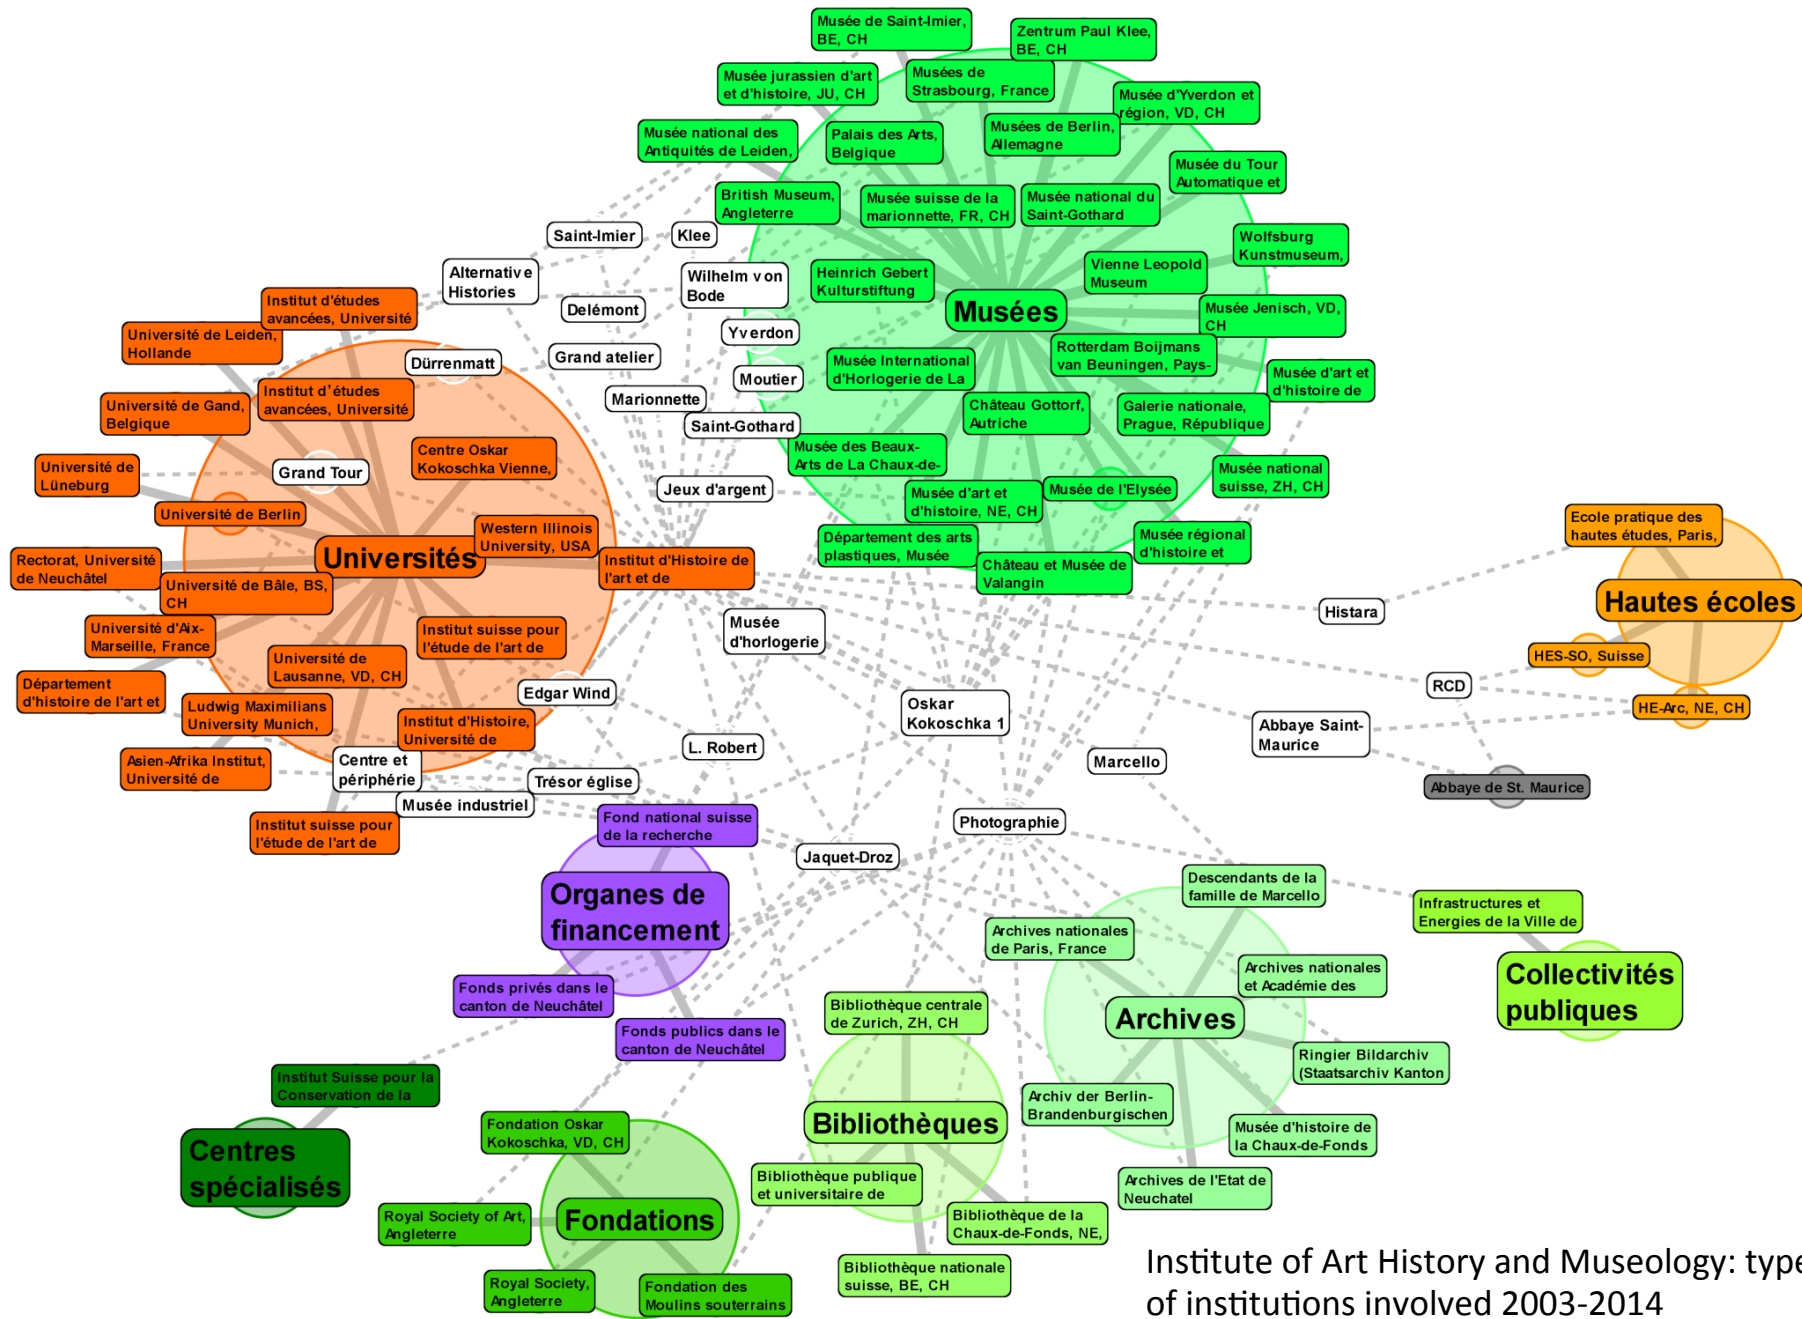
Musée de Saint-Imier, BE, CH
Zentrum Paul Klee, BE, CH
Musée jurassien d'art et d'histoire, JU, CH
Musées de Strasbourg, France
Musée d'Yverdon et région, VD, CH
Musée national des Antiquités de Leiden,
Palais des Arts, Belgique
Musées de Berlin, Allemagne
Musée du Tour Automatique et
British Museum, Angleterre
Musée suisse de la marionnette, FR, CH
Musée national du Saint-Gothard
Wolfsburg Kunstmuseum,
Saint-Imier
Klee
Alternative Histories
Wilhelm von Bode
Heinrich Gebert Kulturstiftung
Vienne Leopold Museum
Institut d'études avancées, Université
Delémont
Musées
Musée Jenisch, VD, CH
Université de Leiden, Hollande
Yverdon
Grand atelier
Dürrenmatt
Musée International d'Horlogerie de La
Rotterdam Boijmans van Beuningen, Pays-
Moutier
Musée d'art et d'histoire de
Institut d'études avancées, Université
Université de Gand, Belgique
Marionnette
Château Gottorf, Autriche
Galerie nationale, Prague, République
Saint-Gothard
Centre Oskar Kokoschka Vienne,
Musée des Beaux-Arts de La Chaux-de-
Université de Lüneburg
Grand Tour
Musée national suisse, ZH, CH
Jeux d'argent
Musée d'art et d'histoire, NE, CH
Musée de l'Elysée
Université de Berlin
Western Illinois University, USA
Ecole pratique des hautes études, Paris,
Département des arts plastiques, Musée
Musée régional d'histoire et
Universités
Rectorat, Université de Neuchâtel
Institut d'Histoire de l'art et de
Château et Musée de Valangin
Université de Bâle, BS, CH
Hautes écoles
Histara
Musée d'horlogerie
Université d'Aix-Marseille, France
Institut suisse pour l'étude de l'art de
HES-SO, Suisse
Université de Lausanne, VD, CH
RCD
Département d'histoire de l'art et
Edgar Wind
Oskar Kokoschka 1
HE-Arc, NE, CH
Ludwig Maximilians University Munich,
Institut d'Histoire, Université de
Abbaye Saint-Maurice
L. Robert
Asien-Afrika Institut, Université de
Centre et périphérie
Marcello
Trésor église
Abbaye de St. Maurice
Musée industriel
Institut suisse pour l'étude de l'art de
Fond national suisse de la recherche
Photographie
Jaquet-Droz
Organes de financement
Descendants de la famille de Marcello
Infrastructures et Energies de la Ville de
Archives nationales de Paris, France
Archives nationales et Académie des
Collectivités publiques
Fonds privés dans le canton de Neuchâtel
Bibliothèque centrale de Zurich, ZH, CH
Archives
Fonds publics dans le canton de Neuchâtel
Ringier Bildarchiv (Staatsarchiv Kanton
Institut Suisse pour la Conservation de la
Archiv der Berlin-Brandenburgischen
Fondation Oskar Kokoschka, VD, CH
Bibliothèques
Musée d'histoire de la Chaux-de-Fonds
Centres spécialisés
Bibliothèque publique et universitaire de
Archives de l'Etat de Neuchatel
Royal Society of Art, Angleterre
Fondations
Bibliothèque de la Chaux-de-Fonds, NE,
Royal Society, Angleterre
Fondation des Moulins souterrains
Bibliothèque nationale suisse, BE, CH
Institute of Art History and Museology: type of institutions involved 2003-2014